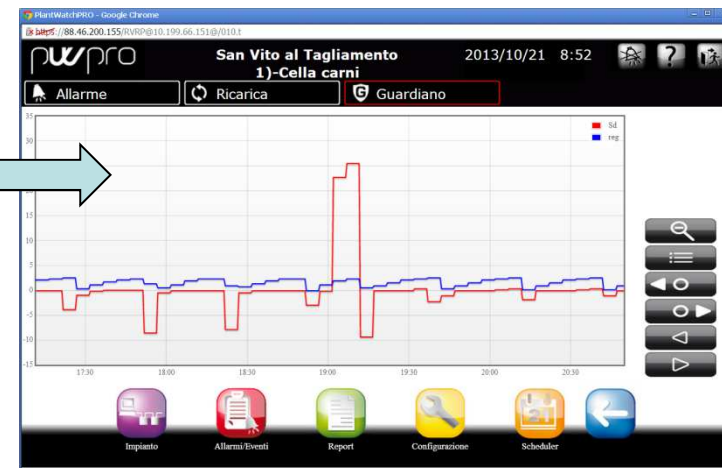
PlantWatchPRO - Google Chrome

https://88.46.200.155/RVRP@10.199.66.151@/010.t

pwpro

San Vito al Tagliamento
1)-Cella carni

2013/10/21 8:52

Allarme

Ricarica

Guardiano

Sd
reg

35
30
15
10
5
0
-5
-10
-15

17:30
18:00
18:30
19:00
19:30
20:00
20:30

Impianto

Allarmi/Eventi

Report

Configurazione

Scheduler